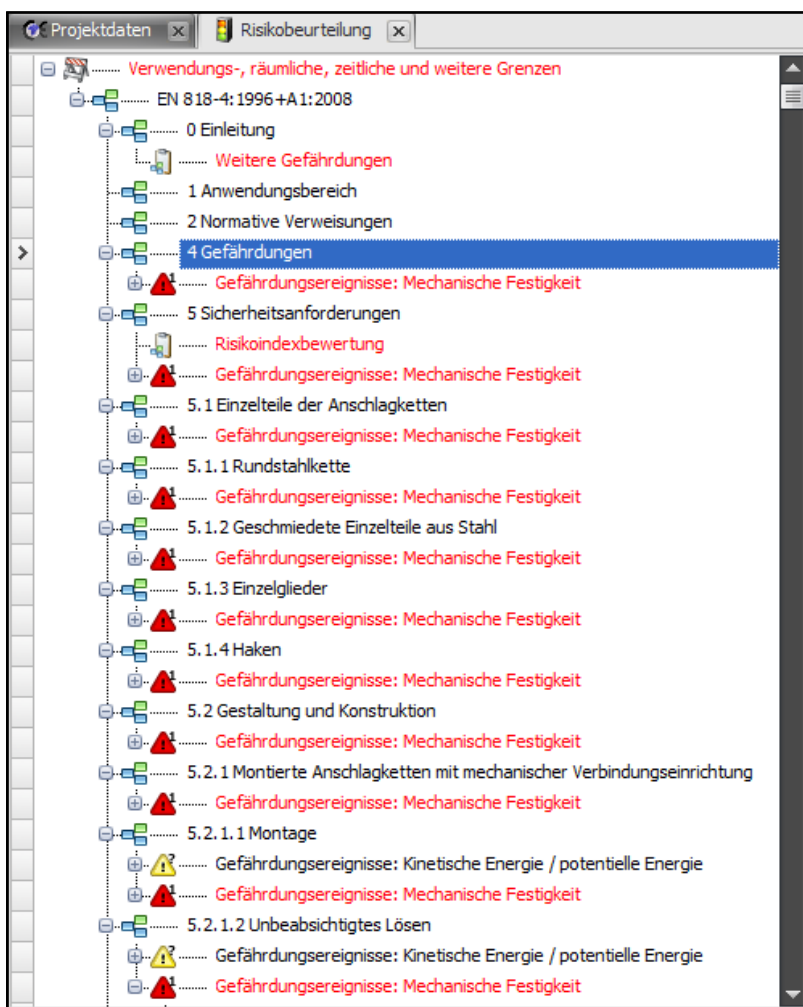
Projektdaten
Risikobeurteilung

Verwendungs-, räumliche, zeitliche und weitere Grenzen
EN 818-4:1996+A1:2008
0 Einleitung
Weitere Gefährdungen
1 Anwendungsbereich
2 Normative Verweisungen
4 Gefährdungen
Gefährdungsereignisse: Mechanische Festigkeit
5 Sicherheitsanforderungen
Risikoindexbewertung
Gefährdungsereignisse: Mechanische Festigkeit
5.1 Einzelteile der Anschlagketten
Gefährdungsereignisse: Mechanische Festigkeit
5.1.1 Rundstahlkette
Gefährdungsereignisse: Mechanische Festigkeit
5.1.2 Geschmiedete Einzelteile aus Stahl
Gefährdungsereignisse: Mechanische Festigkeit
5.1.3 Einzelglieder
Gefährdungsereignisse: Mechanische Festigkeit
5.1.4 Haken
Gefährdungsereignisse: Mechanische Festigkeit
5.2 Gestaltung und Konstruktion
Gefährdungsereignisse: Mechanische Festigkeit
5.2.1 Montierte Anschlagketten mit mechanischer Verbindungseinrichtung
Gefährdungsereignisse: Mechanische Festigkeit
5.2.1.1 Montage
Gefährdungsereignisse: Kinetische Energie / potentielle Energie
Gefährdungsereignisse: Mechanische Festigkeit
5.2.1.2 Unbeabsichtigtes Lösen
Gefährdungsereignisse: Kinetische Energie / potentielle Energie
Gefährdungsereignisse: Mechanische Festigkeit